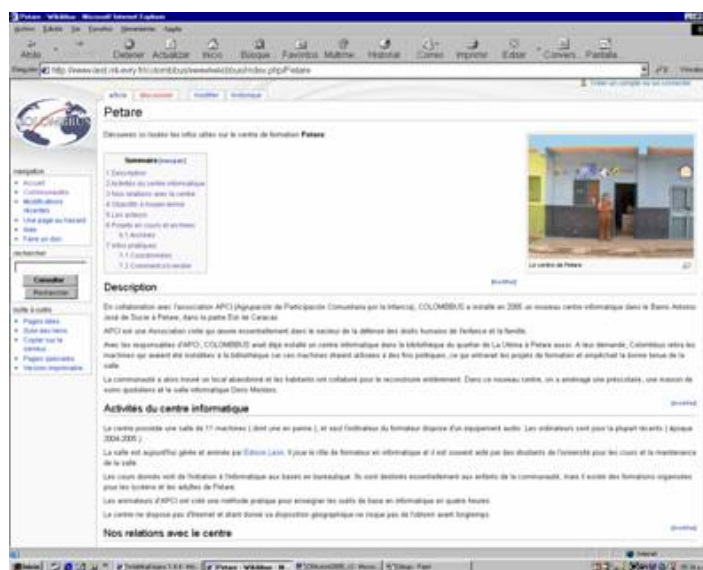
Petare - Wikibus - Microsoft Internet Explorer

Archivo Edición Ver Favoritos Herramientas Ayuda

Atrás Detener Actualizar Inicio Buscar Favoritos Multimedia Historial Correo Imprimir Editar Conversar Pantalla

Dirección http://www.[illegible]/colombbus/wwwwikibus/index.php/Petare

Créer un compte ou se connecter

article discussion modifier historique

Petare

Découvrez ici toutes les infos utiles sur le centre de formation Petare

Sommaire [masquer]
1 Description
2 Activités du centre informatique
3 Nos relations avec le centre
4 Objectifs à moyen terme
5 Les acteurs
6 Projets en cours et archives
6.1 Archives
7 Infos pratiques
7.1 Coordonnées
7.2 Comment s'y rendre

Le centre de Petare

navigation
Accueil
Communauté
Modifications récentes
Une page au hasard
Aide
Faire un don

rechercher
Consulter
Rechercher

boîte à outils
Pages liées
Suivi des liens
Copier sur le serveur
Pages spéciales
Version imprimable

[modifier]

Description

En collaboration avec l'association APCI (Agrupación de Participación Comunitaria por la Infancia), COLOMBBUS a installé en 2005 un nouveau centre informatique dans le Barrio Antonio José de Sucre à Petare, dans la partie Est de Caracas.

APCI est une Association civile qui œuvre essentiellement dans le secteur de la défense des droits humains de l'enfance et la famille.

Avec les responsables d'APCI, COLOMBBUS avait déjà installé un centre informatique dans la bibliothèque du quartier de La Urbina à Petare aussi. A leur demande, Colombbus retira les machines qui avaient été installées à la bibliothèque car ces machines étaient utilisées à des fins politiques, ce qui entravait les projets de formation et empêchait la bonne tenue de la salle.

La communauté a alors trouvé un local abandonné et les habitants ont collaboré pour le reconstruire entièrement. Dans ce nouveau centre, on a aménagé une préscolaire, une maison de soins quotidiens et la salle informatique Dario Montero.

[modifier]

Activités du centre informatique

Le centre possède une salle de 11 machines ( dont une en panne ), et seul l'ordinateur du formateur dispose d'un équipement audio. Les ordinateurs sont pour la plupart récents ( époque 2004-2005 ).

La salle est aujourd'hui gérée et animée par Edison Leon. Il joue le rôle de formateur en informatique et il est souvent aidé par des étudiants de l'université pour les cours et la maintenance de la salle.

Les cours donnés vont de l'initiation à l'informatique aux bases en bureautique. Ils sont destinés essentiellement aux enfants de la communauté, mais il existe des formations organisées pour les lycéens et les adultes de Petare.

Les animateurs d'APCI ont créé une méthode pratique pour enseigner les outils de base en informatique en quatre heures.

Le centre ne dispose pas d'Internet et étant donné sa disposition géographique ne risque pas de l'obtenir avant longtemps.

[modifier]

Nos relations avec le centre

Internet

Inicio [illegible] Petare - Wikibus - M... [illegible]